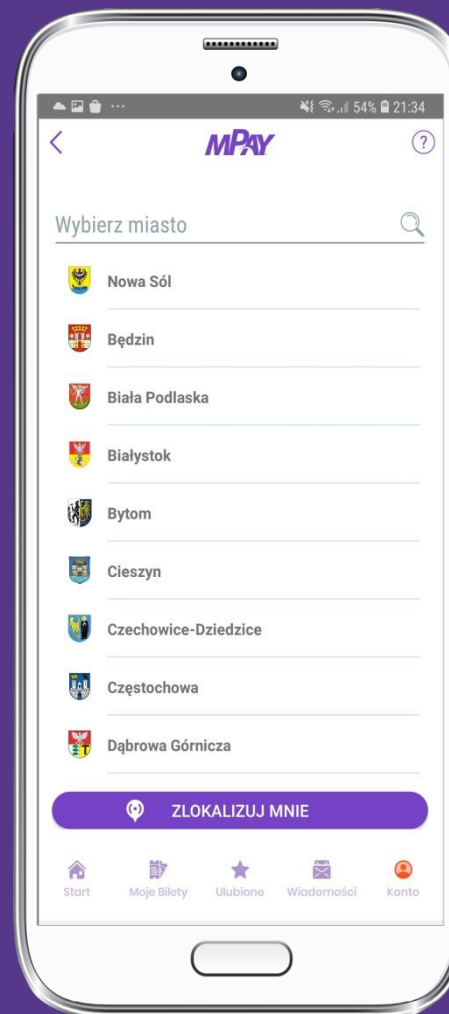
54% 21:34

MPAY

?

Wybierz miasto

Nowa Sól

Będzin

Biała Podlaska

Białystok

Bytom

Cieszyn

Czechowice-Dziedzice

Częstochowa

Dąbrowa Górnicza

ZLOKALIZUJ MNIE

Start

Moje Bilety

Ulubione

Wiadomości

Konto